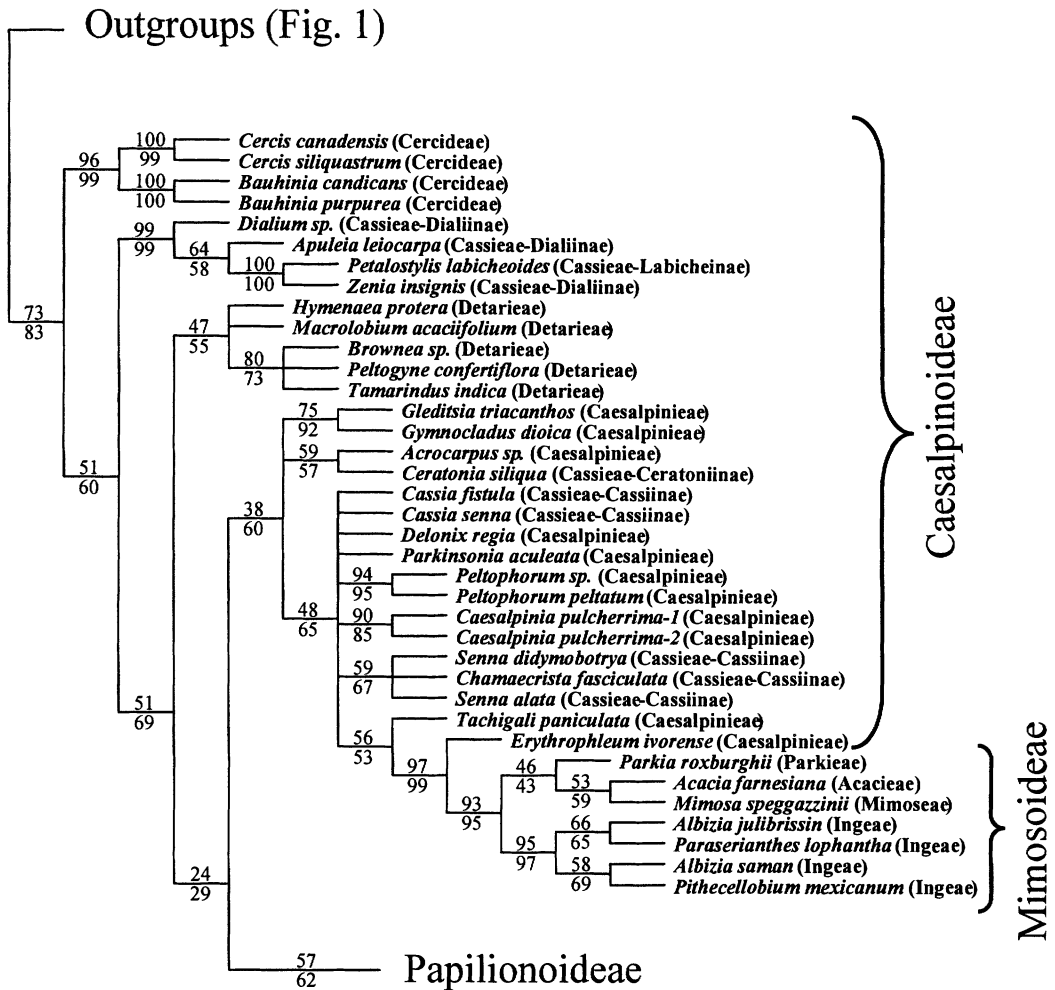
Outgroups (Fig. 1)

73
83

96
99

100
99

*Cercis canadensis* (Cercideae)
*Cercis siliquastrum* (Cercideae)

100
100

*Bauhinia candicans* (Cercideae)
*Bauhinia purpurea* (Cercideae)

99
99

*Dialium sp.* (Cassieae-Dialiinae)

64
58

*Apuleia leiocarpa* (Cassieae-Dialiinae)

100
100

*Petalostylis labicheoides* (Cassieae-Labicheinae)
*Zenia insignis* (Cassieae-Dialiinae)

51
60

47
55

*Hymenaea protera* (Detarieae)
*Macrolobium acaciifolium* (Detarieae)

80
73

*Brownea sp.* (Detarieae)
*Peltogyne confertiflora* (Detarieae)
*Tamarindus indica* (Detarieae)

38
60

75
92

*Gleditsia triacanthos* (Caesalpinieae)
*Gymnocladus dioica* (Caesalpinieae)

59
57

*Acrocarpus sp.* (Caesalpinieae)
*Ceratonia siliqua* (Cassieae-Ceratoniinae)

48
65

*Cassia fistula* (Cassieae-Cassiinae)
*Cassia senna* (Cassieae-Cassiinae)
*Delonix regia* (Caesalpinieae)
*Parkinsonia aculeata* (Caesalpinieae)

94
95

*Peltophorum sp.* (Caesalpinieae)
*Peltophorum peltatum* (Caesalpinieae)

90
85

*Caesalpinia pulcherrima-1* (Caesalpinieae)
*Caesalpinia pulcherrima-2* (Caesalpinieae)

59
67

*Senna didymobotrya* (Cassieae-Cassiinae)
*Chamaecrista fasciculata* (Cassieae-Cassiinae)
*Senna alata* (Cassieae-Cassiinae)

51
69

56
53

*Tachigali paniculata* (Caesalpinieae)
*Erythrophleum ivorense* (Caesalpinieae)

97
99

93
95

46
43

*Parkia roxburghii* (Parkieae)

53
59

*Acacia farnesiana* (Acacieae)
*Mimosa speggazzinii* (Mimoseae)

95
97

66
65

*Albizia julibrissin* (Ingeae)
*Paraserianthes lophantha* (Ingeae)

58
69

*Albizia saman* (Ingeae)
*Pithecellobium mexicanum* (Ingeae)

24
29

57
62

Papilionoideae

Caesalpinoideae

Mimosoideae